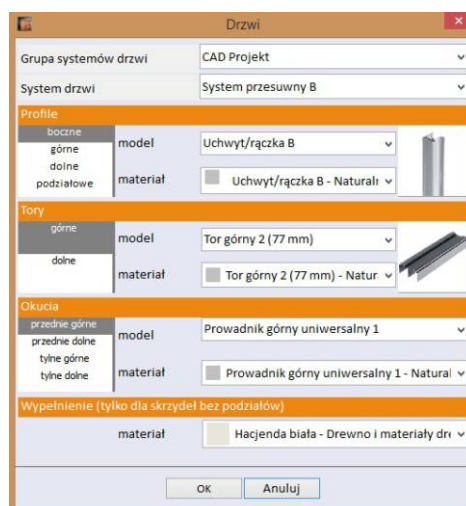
Drzwi

Grupa systemów drzwi | CAD Projekt

System drzwi | System przesuwny B

Profile

boczne
górne
dolne
podziałowe

model | Uchwyt/rączka B

materiał | Uchwyt/rączka B - Naturalı

Tory

górne
dolne

model | Tor górny 2 (77 mm)

materiał | Tor górny 2 (77 mm) - Natur

Okucia

przednie górne
przednie dolne
tylne górne
tylne dolne

model | Prowadnik górny uniwersalny 1

materiał | Prowadnik górny uniwersalny 1 - Natural

Wypełnienie (tylko dla skrzydeł bez podziałów)

materiał | Hacjenda biała - Drewno i materiały dre

OK | Anuluj